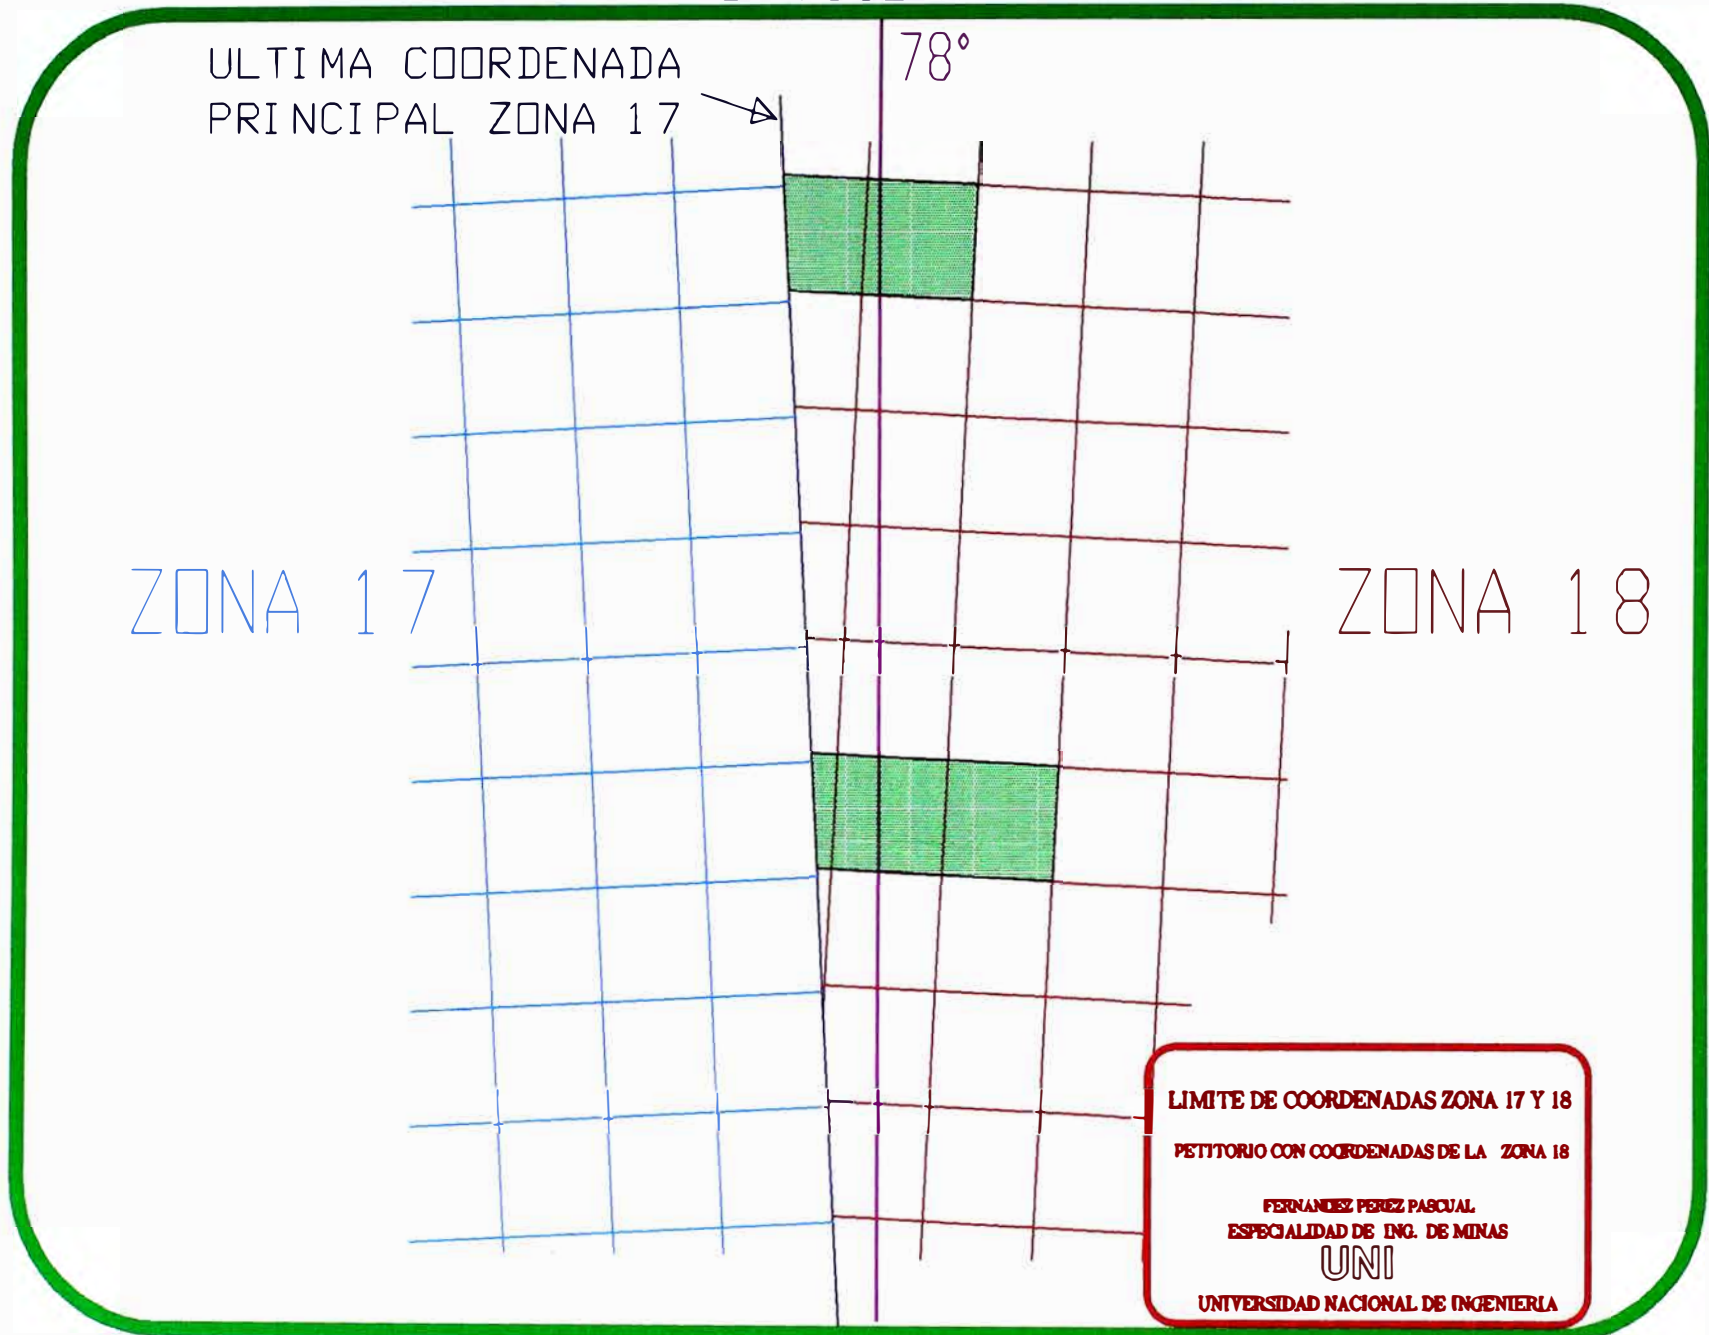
ULTIMA COORDENADA PRINCIPAL ZONA 17

78°

ZONA 17

ZONA 18

LIMITE DE COORDENADAS ZONA 17 Y 18

PETITORIO CON COORDENADAS DE LA ZONA 18

FERNANDEZ PEREZ PASCUAL
ESPECIALIDAD DE ING. DE MINAS

UNI

UNIVERSIDAD NACIONAL DE INGENIERIA